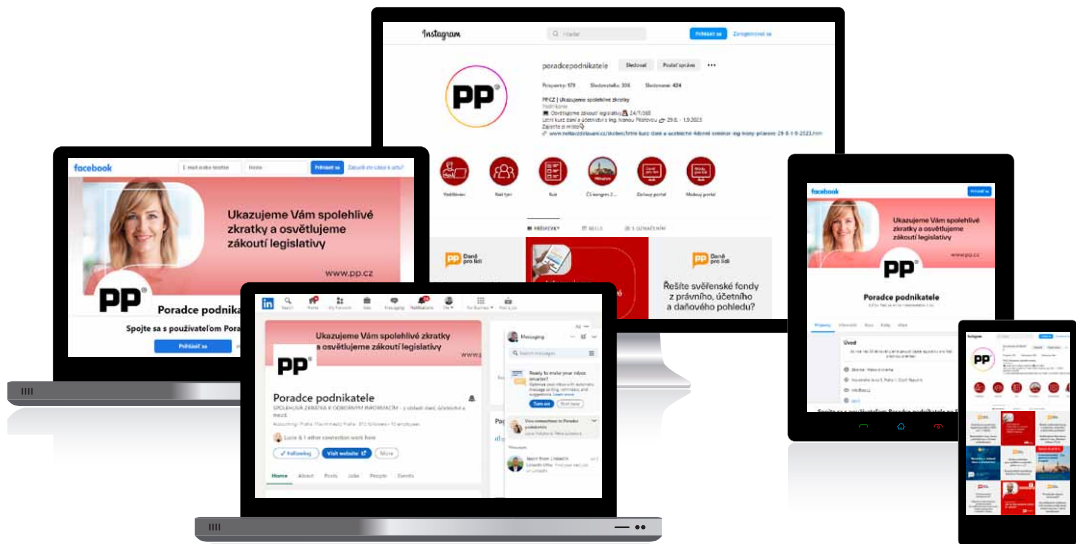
Instagram
Hledat
Přihlásit se
Zaregistrovat se
poradcepodnikatele
Sledovat
Poslat zprávu
Příspěvky 971
Sledujících 306
Sledovaných 434
PPCZ | Ukazujeme spolehlivé zkratky
Osvětlujeme zákoutí legislativy
PP
Webináře
Kurz
PŘÍSPĚVKY
REELS
S OZNAČENÍM
PP Daně pro lidi
Řešíte svěřenské fondy z právního, účetního a daňového pohledu?

facebook
E-mail nebo telefon
Heslo
Přihlásit se
Zapomněli jste účet?
Ukazujeme Vám spolehlivé zkratky a osvětlujeme zákoutí legislativy
www.pp.cz
PP
Poradce podnikatele
Spojte sa s používateľom Pora
Přihlásit sa

in
Ukazujeme Vám spolehlivé zkratky a osvětlujeme zákoutí legislativy
PP
Poradce podnikatele
Lucie & 1 other connection work here
Following
Visit website
More
Home
About
Posts
Jobs
People
Events
Messaging
Search messages
Ready to make your inbox smarter?
Learn more

facebook
Ukazujeme Vám spolehlivé zkratky a osvětlujeme zákoutí legislativy
www.pp.cz
PP
Poradce podnikatele
Úvod

Instagram
PP